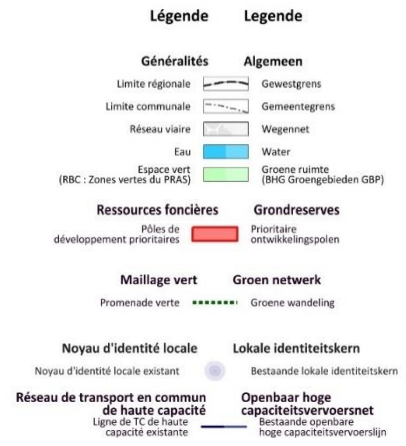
Légende Legende

Généralités Algemeen

Limite régionale Gewestgrens

Limite communale Gemeentegrens

Réseau viaire Wegennet

Eau Water

Espace vert (RBC : Zones vertes du PRAS) Groene ruimte (BHG Groengebieden GBP)

Ressources foncières Grondreserves

Pôles de développement prioritaires Prioritaire ontwikkelingspolen

Maillage vert Groen netwerk

Promenade verte Groene wandeling

Noyau d'identité locale Lokale identiteitskern

Noyau d'identité locale existant Bestaande lokale identiteitskern

Réseau de transport en commun de haute capacité Openbaar hoge capaciteitsvervoersnet

Ligne de TC de haute capacité existante Bestaande openbare hoge capaciteitsvervoerslijn